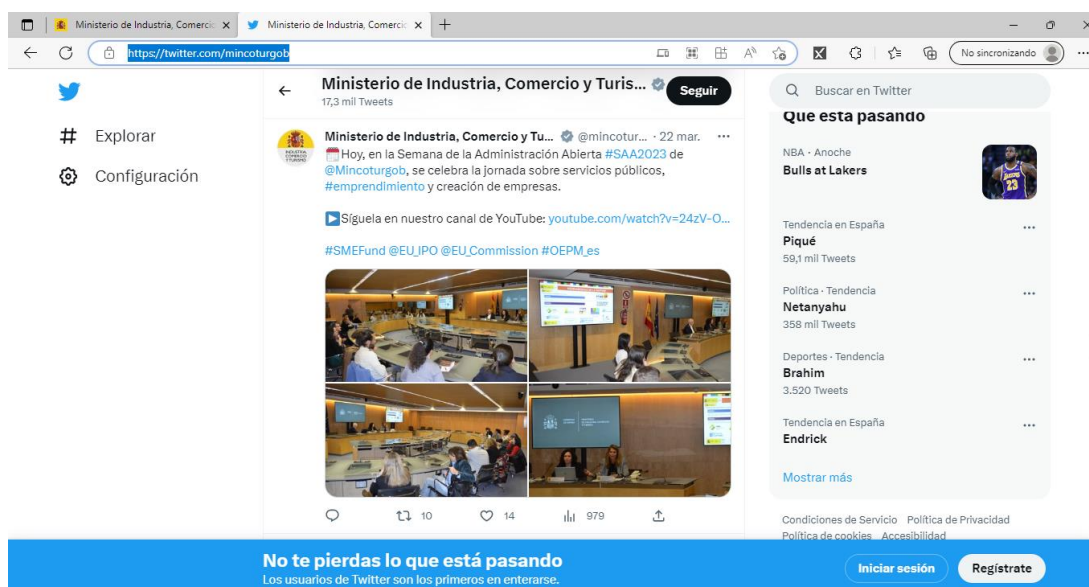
Ministerio de Industria, Comercio
Ministerio de Industria, Comercio
https://twitter.com/mincoturgob
No sincronizando

Explorar
Configuración

Ministerio de Industria, Comercio y Turis...
17,3 mil Tweets
Seguir

Ministerio de Industria, Comercio y Tu... @mincotur... · 22 mar.
Hoy, en la Semana de la Administración Abierta #SAA2023 de @Mincoturgob, se celebra la jornada sobre servicios públicos, #emprendimiento y creación de empresas.

Síguela en nuestro canal de YouTube: youtube.com/watch?v=24zV-O...

#SMEFund @EU_IPO @EU_Commission #OEPM_es

10
14
979

Buscar en Twitter
Qué está pasando
NBA · Anoche
Bulls at Lakers
Tendencia en España
Piqué
59,1 mil Tweets
Política · Tendencia
Netanyahu
358 mil Tweets
Deportes · Tendencia
Brahim
3.520 Tweets
Tendencia en España
Endrick
Mostrar más
Condiciones de Servicio Política de Privacidad Política de cookies Accesibilidad

No te pierdas lo que está pasando
Los usuarios de Twitter son los primeros en enterarse.
Iniciar sesión
Regístrate